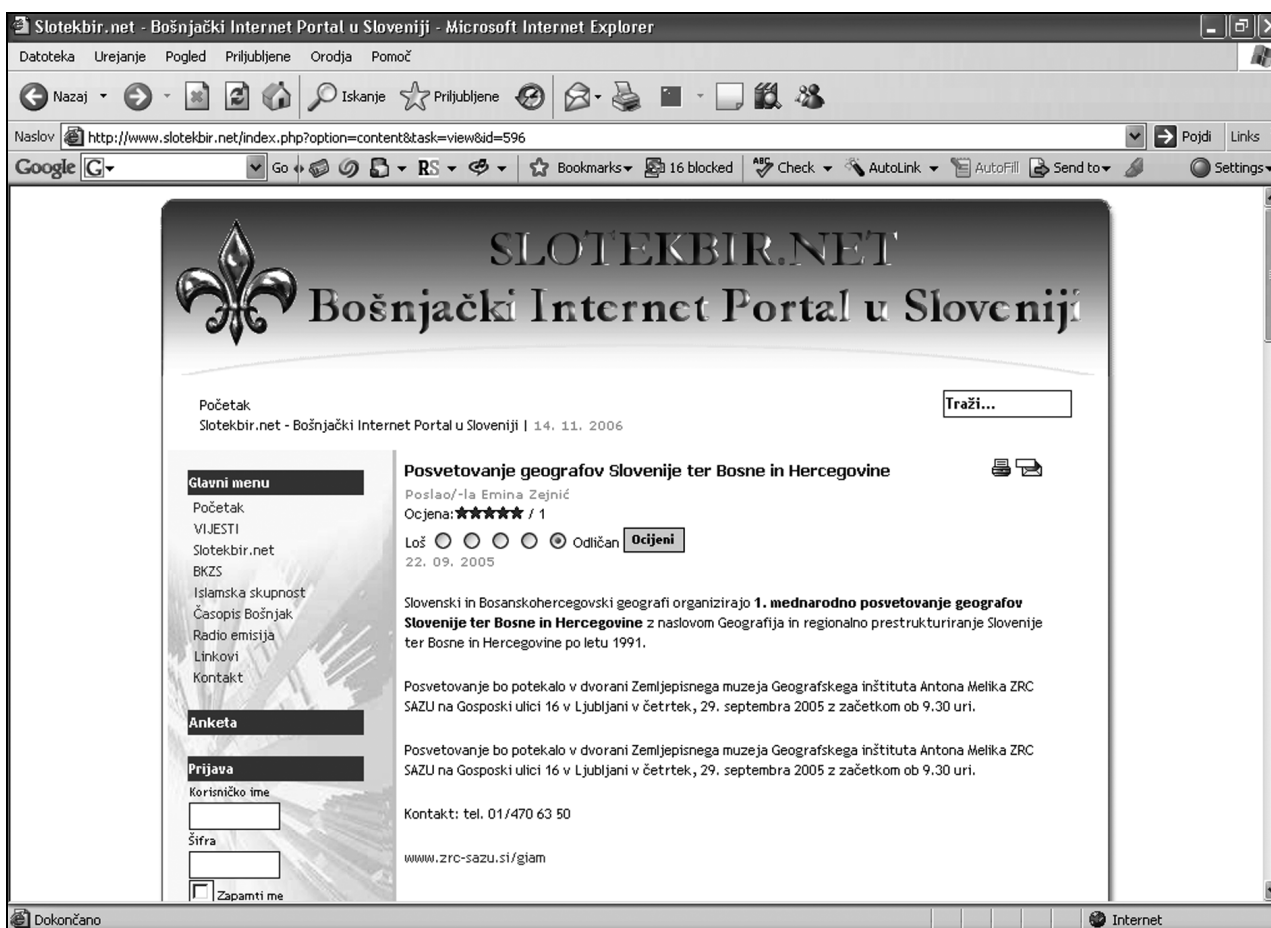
Slotekbir.net - Bošnjački Internet Portal u Sloveniji - Microsoft Internet Explorer

Datoteka Urejanje Pogled Priljubljene Orodja Pomoč

Nazaj Iskanje Priljubljene

Naslov http://www.slotekbir.net/index.php?option=content&task=view&id=596 Pojdi Links

Google G Go Bookmarks 16 blocked Check AutoLink AutoFill Send to Settings

SLOTEKBIR.NET
Bošnjački Internet Portal u Sloveniji

Početak
Slotekbir.net - Bošnjački Internet Portal u Sloveniji | 14. 11. 2006

Traži...

Glavni menu
Početak
VIJESTI
Slotekbir.net
BKZS
Islamska skupnost
Časopis Bošnjak
Radio emisija
Linkovi
Kontakt

Anketa

Prijava
Korisničko ime
Šifra
Zapamti me

Posvetovanje geografov Slovenije ter Bosne in Hercegovine
Poslao/-la Emina Zejnić
Ocjena: ★★★★★ / 1
Loš Odličan Ocijeni
22. 09. 2005

Slovenski in Bosanskohercegovski geografi organizirajo **1. mednarodno posvetovanje geografov Slovenije ter Bosne in Hercegovine** z naslovom Geografija in regionalno prestrukturiranje Slovenije ter Bosne in Hercegovine po letu 1991.

Posvetovanje bo potekalo v dvorani Zemljepisnega muzeja Geografskega inštituta Antona Melika ZRC SAZU na Gosposki ulici 16 v Ljubljani v četrtek, 29. septembra 2005 z začetkom ob 9.30 uri.

Posvetovanje bo potekalo v dvorani Zemljepisnega muzeja Geografskega inštituta Antona Melika ZRC SAZU na Gosposki ulici 16 v Ljubljani v četrtek, 29. septembra 2005 z začetkom ob 9.30 uri.

Kontakt: tel. 01/470 63 50

www.zrc-sazu.si/giam

Dokončano
Internet